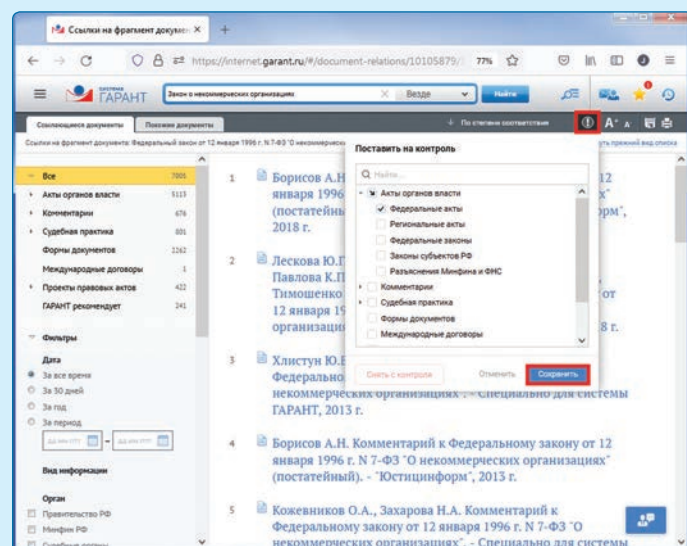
Ссылки на фрагмент документ ×  +

https://internet.garant.ru/#/document-relations/10105879/  77%

ГАРАНТ  Закон о некоммерческих организациях  Везде  Найти

Ссылающиеся документы  Похожие документы  По степени соответствия

Ссылки на фрагмент документа: Федеральный закон от 12 января 1996 г. N 7-ФЗ "О некоммерческих  уть прежний вид списка

Все 7001
Акты органов власти 5115
Комментарии 676
Судебная практика 801
Формы документов 1262
Международные договоры 1
Проекты правовых актов 422
ГАРАНТ рекомендует 241

Фильтры

Дата
За все время
За 30 дней
За год
За период

Вид информации

Орган
Правительство РФ
Минфин РФ

Поставить на контроль
Найти...
Акты органов власти
Федеральные акты
Региональные акты
Федеральные законы
Законы субъектов РФ
Разъяснения Минфина и ФНС
Комментарии
Судебная практика
Формы документов
Международные договоры
Снять с контроля  Отменить  Сохранить

1 Борисов А.Н. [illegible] 12 января 1996 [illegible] (постатейны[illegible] орм", 2018 г.

2 Лесскова Ю.Г. Павлова К.П. Тимошенко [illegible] от 12 января 19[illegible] организаци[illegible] 8 г.

3 Хлистун Ю.В. Федерально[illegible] некоммерческих организациях". - Специально для системы ГАРАНТ, 2013 г.

4 Борисов А.Н. Комментарий к Федеральному закону от 12 января 1996 г. N 7-ФЗ "О некоммерческих организациях" (постатейный). - "Юстицинформ", 2013 г.

5 Кожевников О.А., Захарова Н.А. Комментарий к Федеральному закону от 12 января 1996 г. N 7-ФЗ "О некоммерческих организациях". - Специально для системы